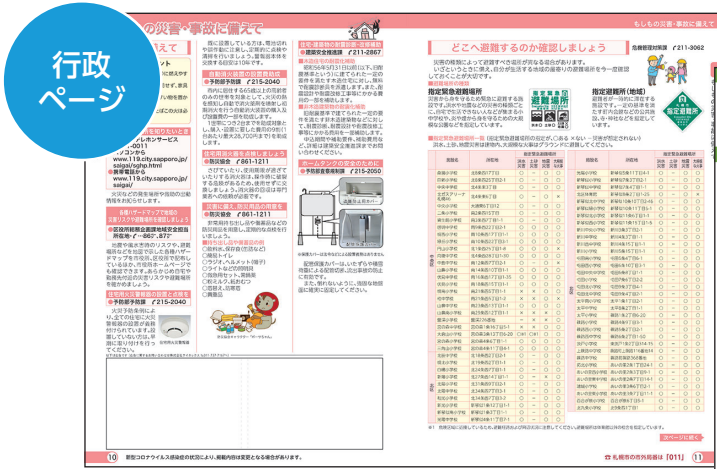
行政
ページ

の災害・事故に備えて

もしもの災害・事故に備えて

えて

屋に設置している方は、電池切れや故障がないか確認しましょう。

自動消火器具の設置費助成

●予防部予防課 ☎215-2040

西内にお住まいの方で、住宅用火災警報器を設置するお宅は、

●予防部予防課
●消防局
www.119.city.sapporo.jp/saigai/sghp.html
●携帯電話から
www.119.city.sapporo.jp/saigai/

災害時の避難場所を確認しましょう

●防災課 ☎861-1211

●防災協会 ☎861-1211

●予防部予防課 ☎215-2050

●予防部予防課 ☎215-2040

防災・避難所の相談窓口・関係機関
●建築安全推進課 ☎211-2867

ホームタンクの安全のために
●予防部危険物課 ☎215-2050

どこへ避難するのか確認しましょう

危機管理対策課 ☎211-3062

指定緊急避難場所

指定避難所(地域)

次ページに続く

10 新型コロナウイルス感染症の状況により、掲載内容は変更となる場合があります。

札幌市の市外局番は[011] 11